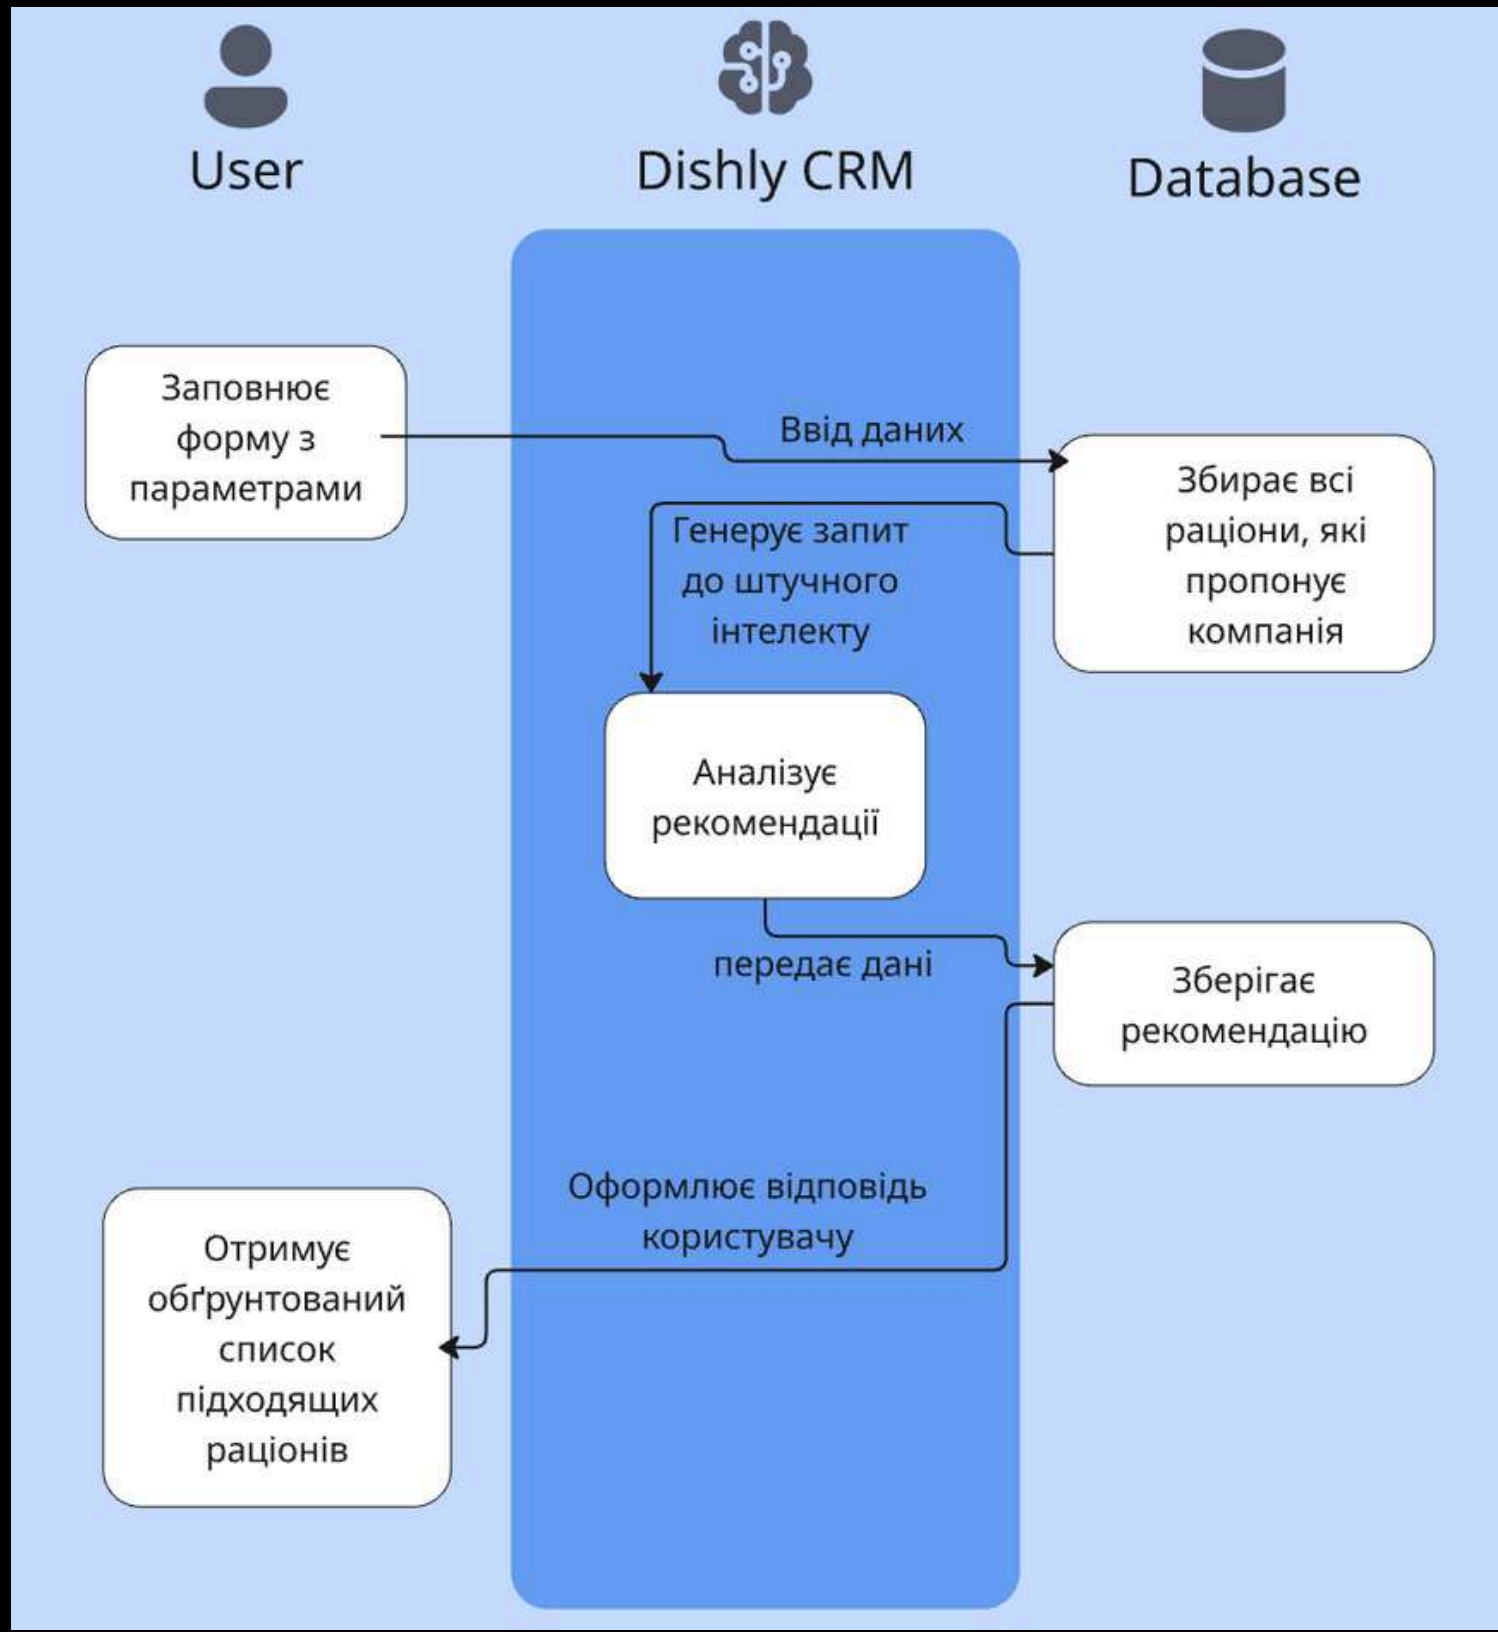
User

Dishly CRM

Database

Заповнює форму з параметрами

Ввід даних

Збирає всі раціони, які пропонує компанія

Генерує запит до штучного інтелекту

Аналізує рекомендації

передає дані

Зберігає рекомендацію

Оформлює відповідь користувачу

Отримує обґрунтований список підходящих раціонів